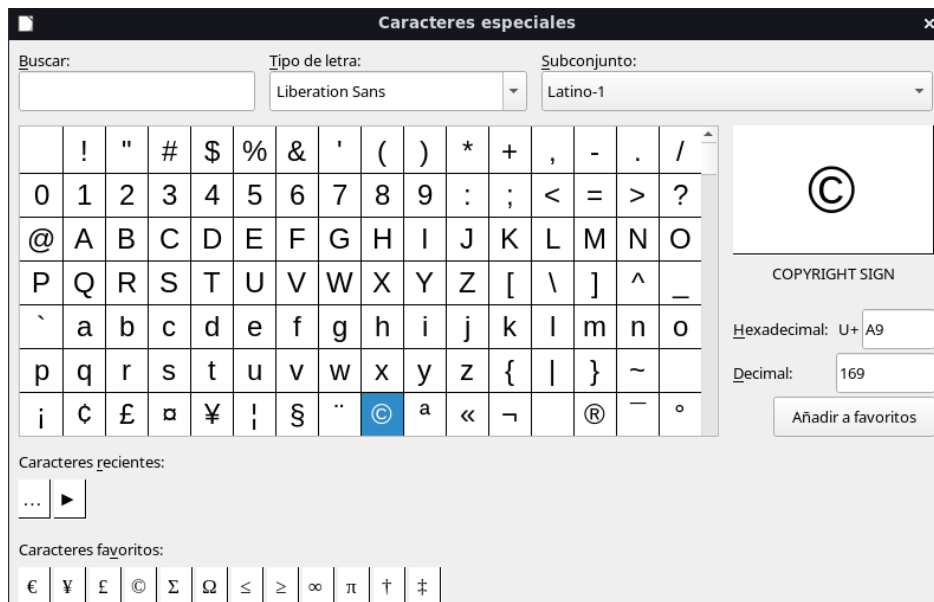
Caracteres especiales ×

Buscar:

Tipo de letra:
Liberation Sans

Subconjunto:
Latino-1

|   | ! | " | # | $ | % | & | ' | ( | ) | * | + | , | - | . | / |
|---|---|---|---|---|---|---|---|---|---|---|---|---|---|---|---|
| 0 | 1 | 2 | 3 | 4 | 5 | 6 | 7 | 8 | 9 | : | ; | < | = | > | ? |
| @ | A | B | C | D | E | F | G | H | I | J | K | L | M | N | O |
| P | Q | R | S | T | U | V | W | X | Y | Z | [ | \ | ] | ^ | _ |
| ` | a | b | c | d | e | f | g | h | i | j | k | l | m | n | o |
| p | q | r | s | t | u | v | w | x | y | z | { | \| | } | ~ |   |
| ¡ | ¢ | £ | ¤ | ¥ | ¦ | § | ¨ | © | ª | « | ¬ |   | ® | ¯ | ° |

©

COPYRIGHT SIGN

Hexadecimal: U+ A9

Decimal: 169

Añadir a favoritos

Caracteres recientes:

… ►

Caracteres favoritos:

€ ¥ £ © Σ Ω ≤ ≥ ∞ π † ‡